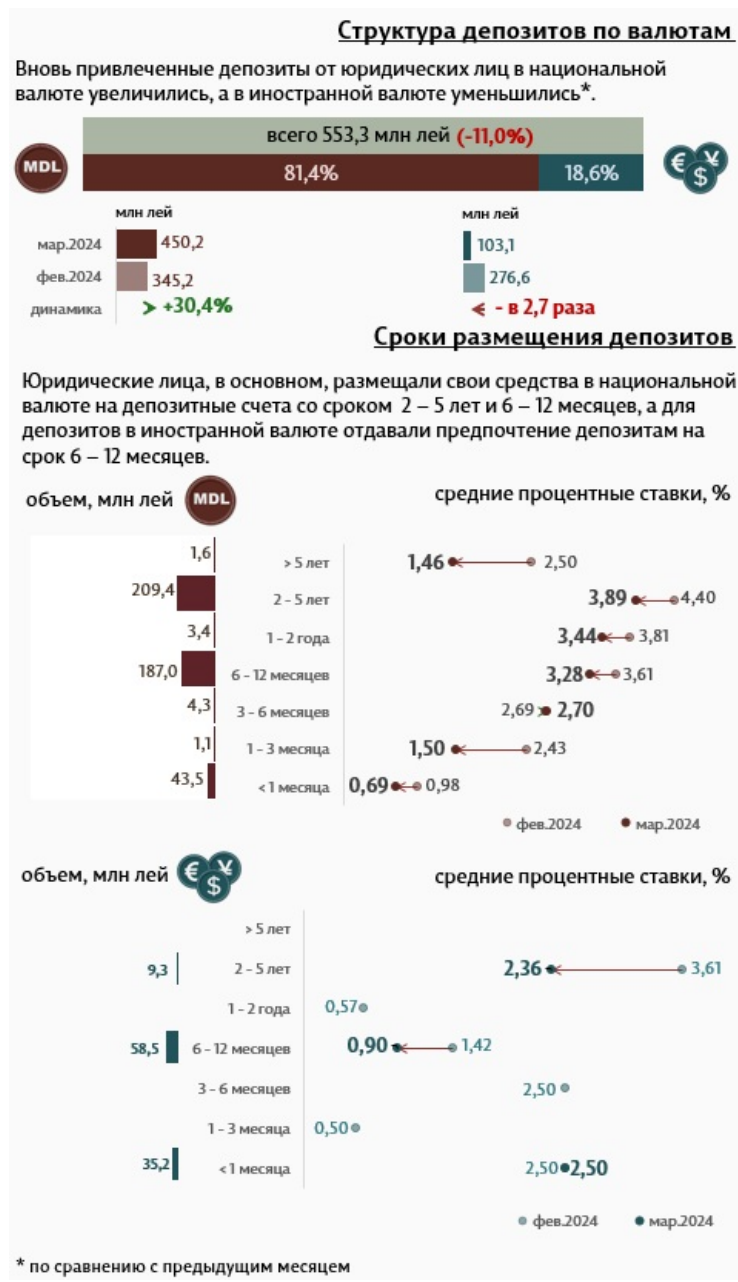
Структура депозитов по валютам

Вновь привлеченные депозиты от юридических лиц в национальной валюте увеличились, а в иностранной валюте уменьшились*.

всего 553,3 млн лей (-11,0%)

MDL

81,4%

18,6%

млн лей

мар.2024 450,2

фев.2024 345,2

динамика > +30,4%

млн лей

103,1

276,6

< - в 2,7 раза

Сроки размещения депозитов

Юридические лица, в основном, размещали свои средства в национальной валюте на депозитные счета со сроком 2 – 5 лет и 6 – 12 месяцев, а для депозитов в иностранной валюте отдавали предпочтение депозитам на срок 6 – 12 месяцев.

объем, млн лей MDL

средние процентные ставки, %

| объем | срок | ставки |
|---|---|---|
| 1,6 | > 5 лет | 1,46 2,50 |
| 209,4 | 2 - 5 лет | 3,89 4,40 |
| 3,4 | 1 - 2 года | 3,44 3,81 |
| 187,0 | 6 - 12 месяцев | 3,28 3,61 |
| 4,3 | 3 - 6 месяцев | 2,69 2,70 |
| 1,1 | 1 - 3 месяца | 1,50 2,43 |
| 43,5 | <1 месяца | 0,69 0,98 |

фев.2024 мар.2024

объем, млн лей

средние процентные ставки, %

| объем | срок | ставки |
|---|---|---|
| | > 5 лет | |
| 9,3 | 2 - 5 лет | 2,36 3,61 |
| | 1 - 2 года | 0,57 |
| 58,5 | 6 - 12 месяцев | 0,90 1,42 |
| | 3 - 6 месяцев | 2,50 |
| | 1 - 3 месяца | 0,50 |
| 35,2 | <1 месяца | 2,50 2,50 |

фев.2024 мар.2024

* по сравнению с предыдущим месяцем